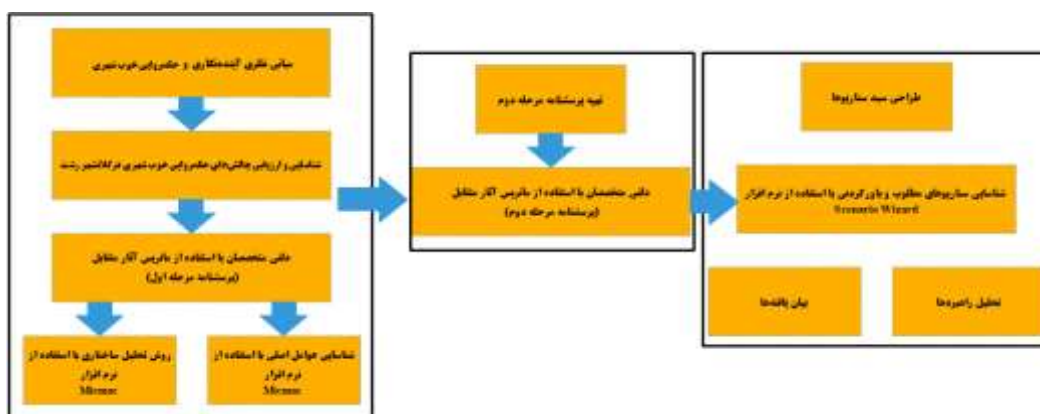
مبانی نظری آینده‌نگاری و حکمروایی خوب شهری

شناسایی و ارزیابی چالش‌های حکمروایی خوب شهری کلانشهر رشت

دلفی متخصصان با استفاده از ماتریس آثار متقابل (پرسشنامه مرحله اول)

شناسایی عوامل اصلی با استفاده از نرم افزار Micmac

روش تحلیل ساختاری با استفاده از نرم افزار Micmac

تهیه پرسشنامه مرحله دوم

دلفی متخصصان با استفاده از ماتریس آثار متقابل (پرسشنامه مرحله دوم)

طراحی سبد سناریوها

شناسایی سناریوهای مطلوب و باورکردنی با استفاده از نرم افزار Scenario Wizard

تحلیل راهبردها

بیان یافته‌ها